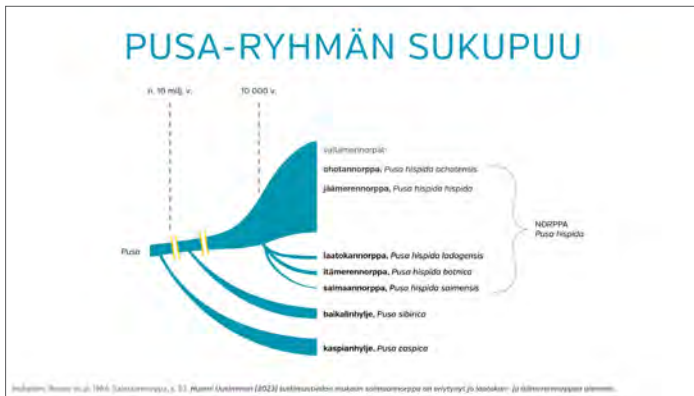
PUSA-RYHMÄN SUKUPUU

n. 10 milj. v.

10 000 v.

valtamerinorpat:

ohotannorppa, *Pusa hispida ochotensis*

jäämerennorppa, *Pusa hispida hispida*

NORPPA
*Pusa hispida*

Pusa

laatokannorppa, *Pusa hispida ladogensis*

itämerennorppa, *Pusa hispida botnica*

saimaannorppa, *Pusa hispida saimensis*

baikalinhylje, *Pusa sibirica*

kaspianhylje, *Pusa caspica*

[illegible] *Huomi Uusimman (2023) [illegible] mukaan saimaannorppa on eriytynyt jo laatokan- ja itämerennorppaa aiemmin.*